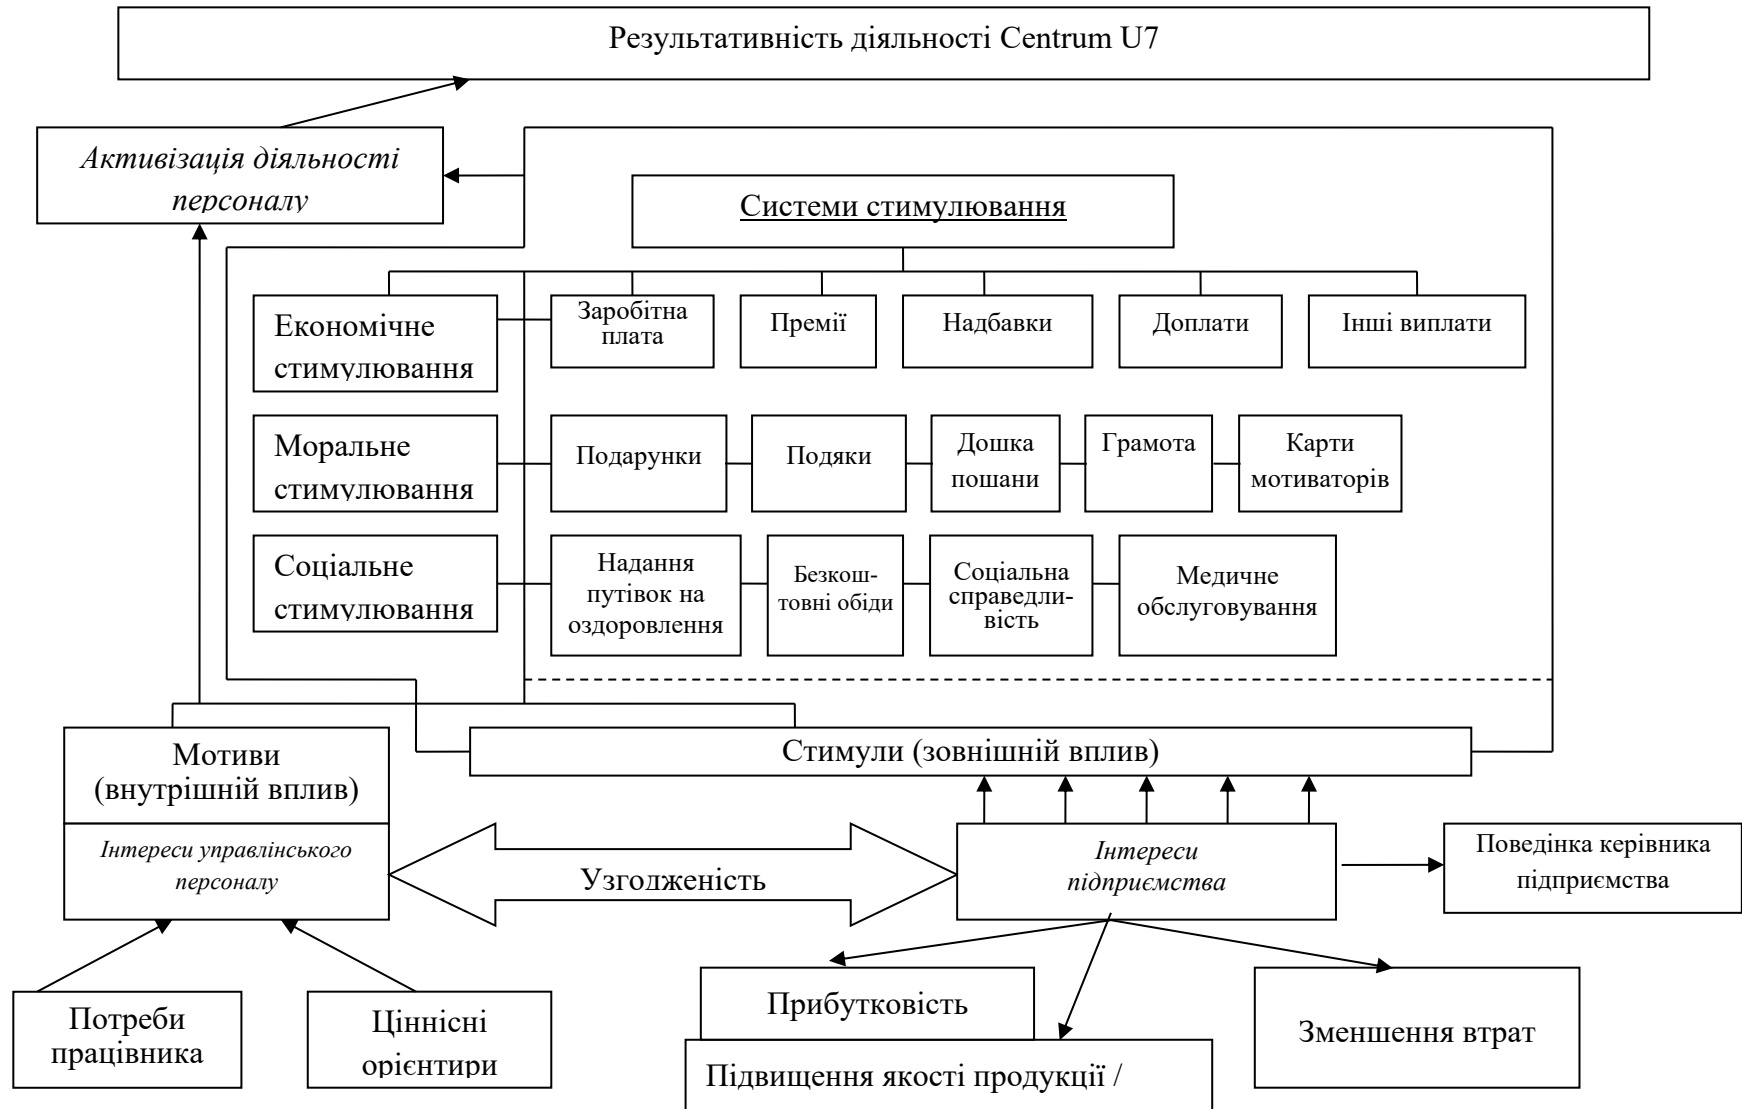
Результативність діяльності Centrum U7

Активізація діяльності персоналу

Системи стимулювання

Економічне стимулювання

Заробітна плата

Премії

Надбавки

Доплати

Інші виплати

Моральне стимулювання

Подарунки

Подяки

Дошка пошани

Грамота

Карти мотиваторів

Соціальне стимулювання

Надання путівок на оздоровлення

Безкоштовні обіди

Соціальна справедливість

Медичне обслуговування

Мотиви (внутрішній вплив)

Стимули (зовнішній вплив)

Інтереси управлінського персоналу

Узгодженість

Інтереси підприємства

Поведінка керівника підприємства

Потреби працівника

Ціннісні орієнтири

Прибутковість

Підвищення якості продукції /

Зменшення втрат